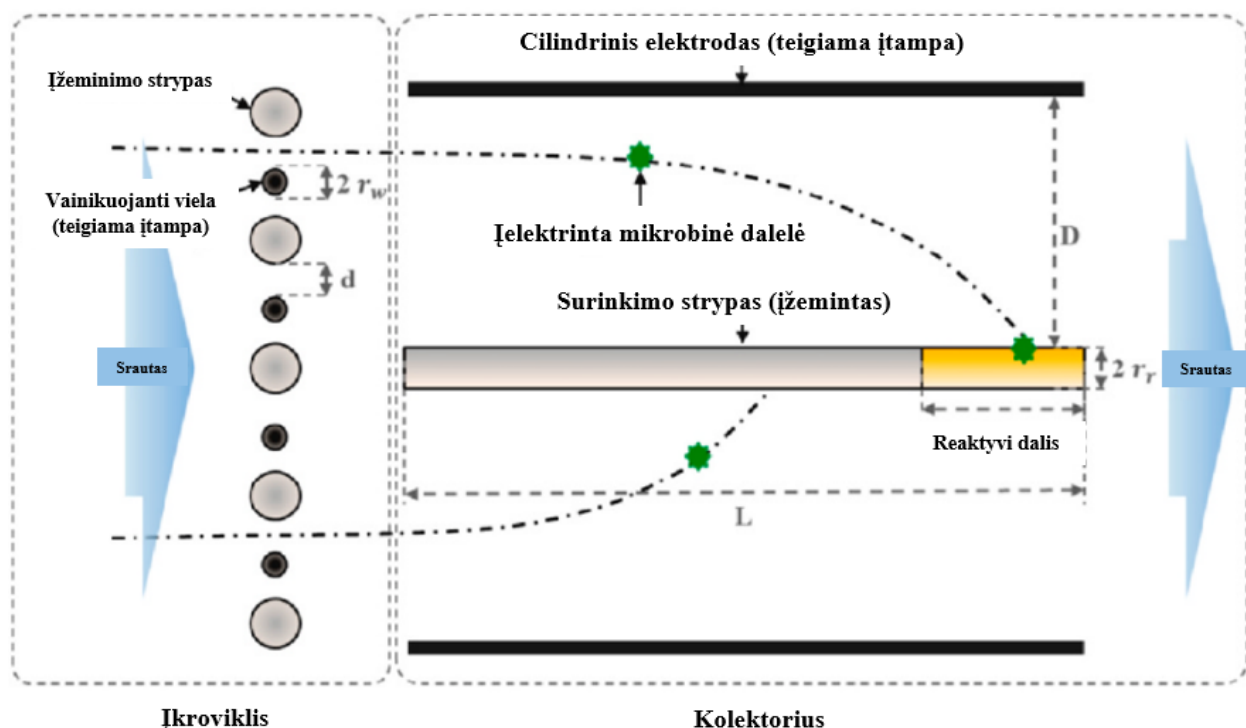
Cilindrinis elektrodas (teigiama įtampa)

Įžeminimo strypas

Vainikuojanti viela (teigiama įtampa)

$2\ r_w$

Įelektrinta mikrobinė dalelė

D

d

Surinkimo strypas (įžemintas)

Srautas

$2\ r_r$

Srautas

Reaktyvi dalis

L

Įkroviklis

Kolektorius